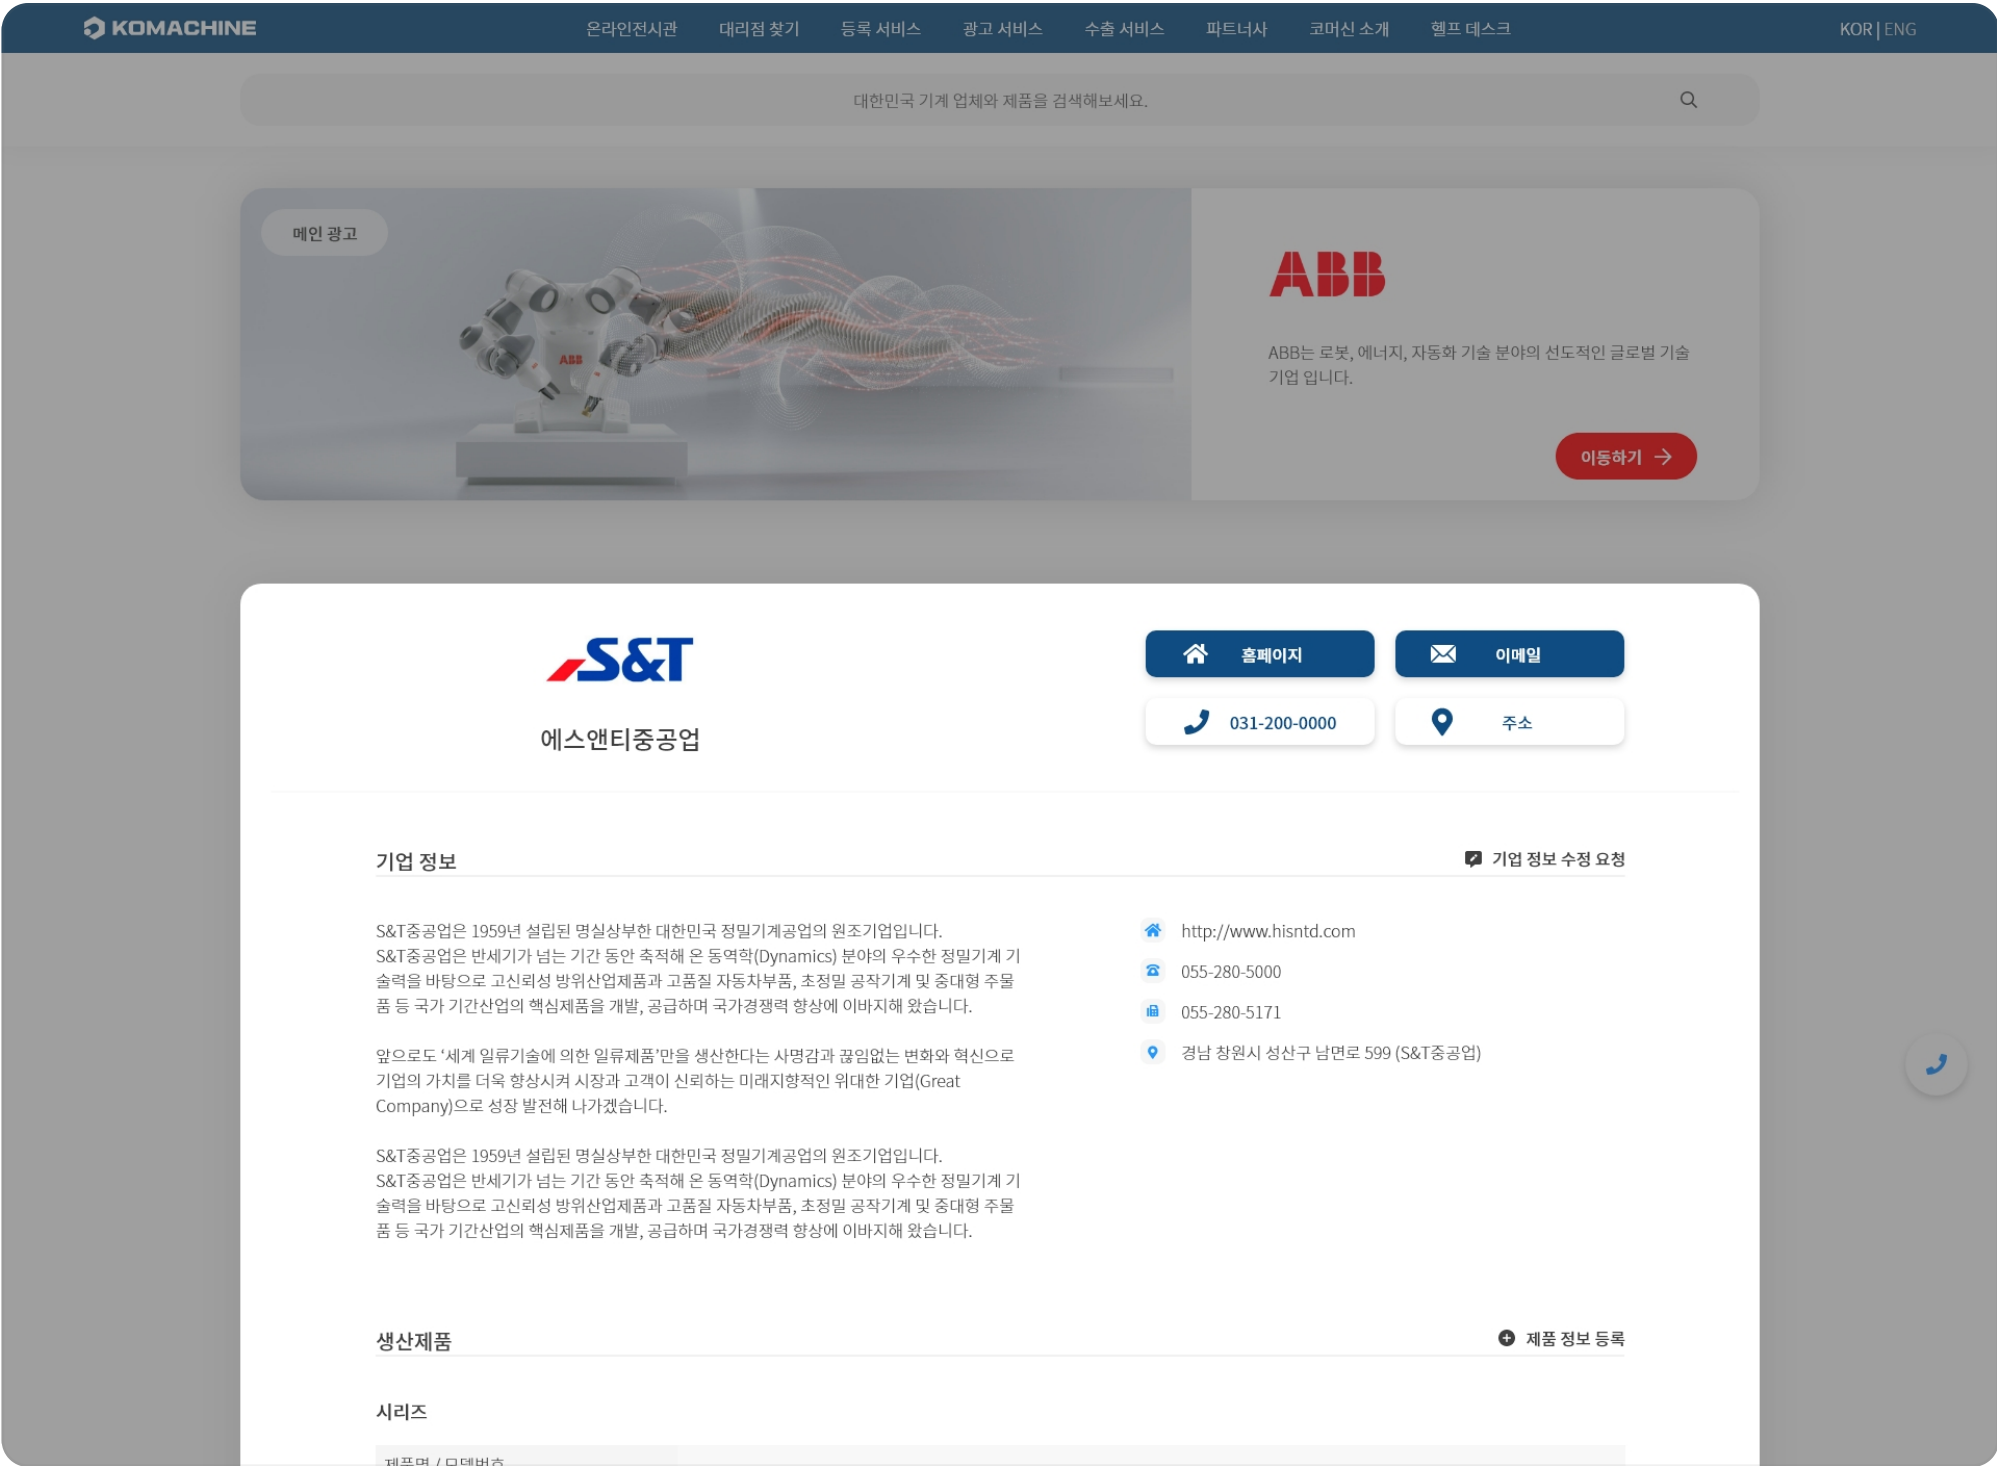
KOMACHINE 온라인전시관 대리점 찾기 등록 서비스 광고 서비스 수출 서비스 파트너사 코머신 소개 헬프 데스크 KOR | ENG

대한민국 기계 업체와 제품을 검색해보세요.

메인 광고

ABB

ABB는 로봇, 에너지, 자동화 기술 분야의 선도적인 글로벌 기술 기업 입니다.

이동하기

S&T

에스앤티중공업

홈페이지

이메일

031-200-0000

주소

기업 정보

기업 정보 수정 요청

S&T중공업은 1959년 설립된 명실상부한 대한민국 정밀기계공업의 원조기업입니다.
S&T중공업은 반세기가 넘는 기간 동안 축적해 온 동역학(Dynamics) 분야의 우수한 정밀기계 기술력을 바탕으로 고신뢰성 방위산업제품과 고품질 자동차부품, 초정밀 공작기계 및 중대형 주물품 등 국가 기간산업의 핵심제품을 개발, 공급하며 국가경쟁력 향상에 이바지해 왔습니다.

앞으로도 '세계 일류기술에 의한 일류제품'만을 생산한다는 사명감과 끊임없는 변화와 혁신으로 기업의 가치를 더욱 향상시켜 시장과 고객이 신뢰하는 미래지향적인 위대한 기업(Great Company)으로 성장 발전해 나가겠습니다.

S&T중공업은 1959년 설립된 명실상부한 대한민국 정밀기계공업의 원조기업입니다.
S&T중공업은 반세기가 넘는 기간 동안 축적해 온 동역학(Dynamics) 분야의 우수한 정밀기계 기술력을 바탕으로 고신뢰성 방위산업제품과 고품질 자동차부품, 초정밀 공작기계 및 중대형 주물품 등 국가 기간산업의 핵심제품을 개발, 공급하며 국가경쟁력 향상에 이바지해 왔습니다.

http://www.hisntd.com
055-280-5000
055-280-5171
경남 창원시 성산구 남면로 599 (S&T중공업)

생산제품

제품 정보 등록

시리즈

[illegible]